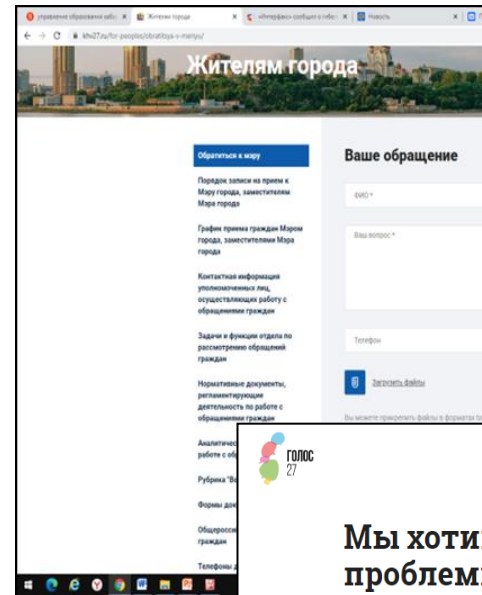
Управление образования adm | Жителям города | «Интерфакс» сообщил о гибел | Новость
khv27.ru/for-people/obratitsya-v-meriyu/

Жителям города

Обратиться к мэру

Порядок записи на прием к Мэру города, заместителям Мэра города

График приема граждан Мэром города, заместителями Мэра города

Контактная информация уполномоченных лиц, осуществляющих работу с обращениями граждан

Задачи и функции отдела по рассмотрению обращений граждан

Нормативные документы, регламентирующие деятельность по работе с обращениями граждан

Аналитичес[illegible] работе с об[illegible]

Рубрика "В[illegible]

Формы до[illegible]

Общеросси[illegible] граждан

Телефоны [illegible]

Ваше обращение

ФИО *

Ваш вопрос *

Телефон

Загрузить файлы

Вы можете прикрепить файлы в форматах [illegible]

ГОЛОС 27

Мы хоти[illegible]
проблем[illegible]